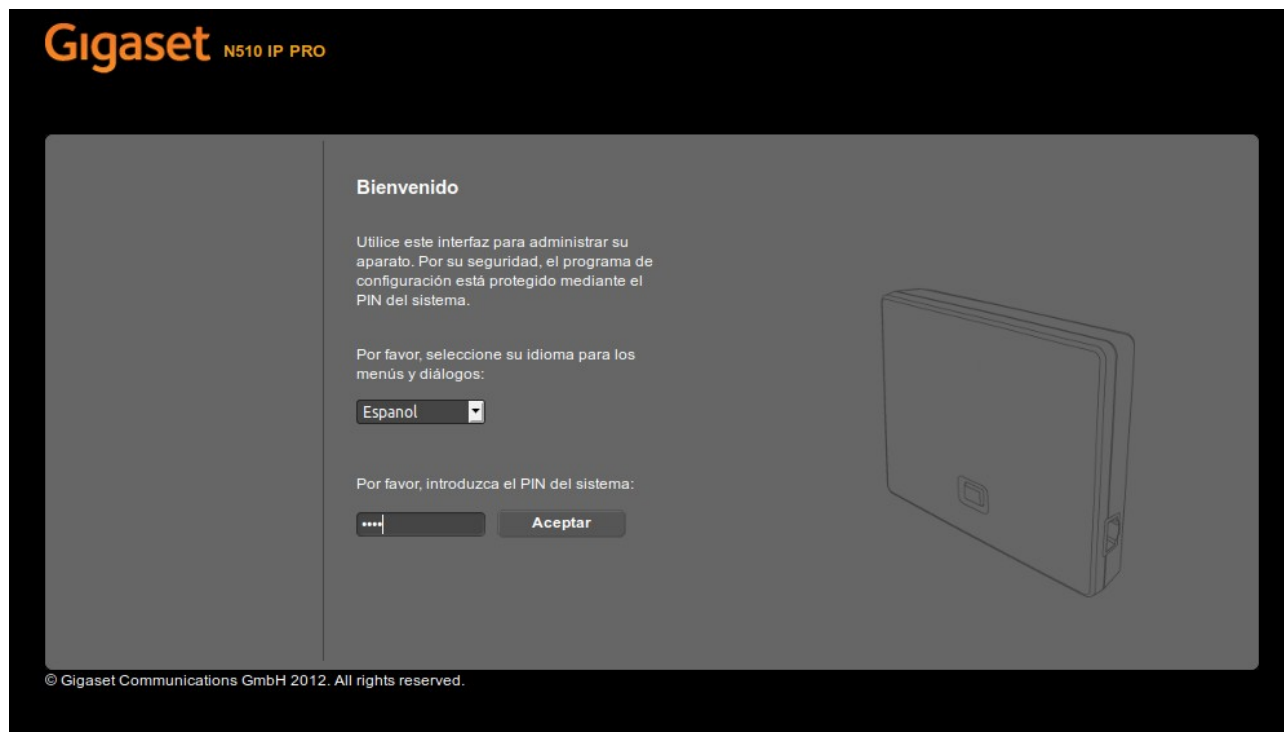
Gigaset N510 IP PRO

Bienvenido

Utilice este interfaz para administrar su aparato. Por su seguridad, el programa de configuración está protegido mediante el PIN del sistema.

Por favor, seleccione su idioma para los menús y diálogos:

Espanol

Por favor, introduzca el PIN del sistema:

••••

Aceptar

© Gigaset Communications GmbH 2012. All rights reserved.